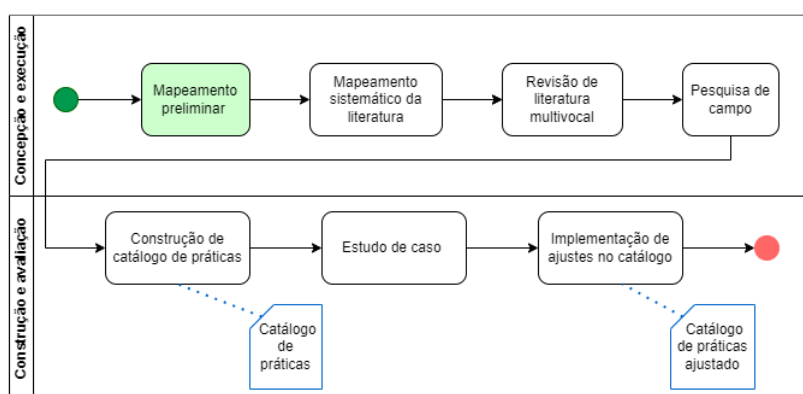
Concepção e execução

Mapeamento preliminar

Mapeamento sistemático da literatura

Revisão de literatura multivocal

Pesquisa de campo

Construção e avaliação

Construção de catálogo de práticas

Estudo de caso

Implementação de ajustes no catálogo

Catálogo de práticas

Catálogo de práticas ajustado